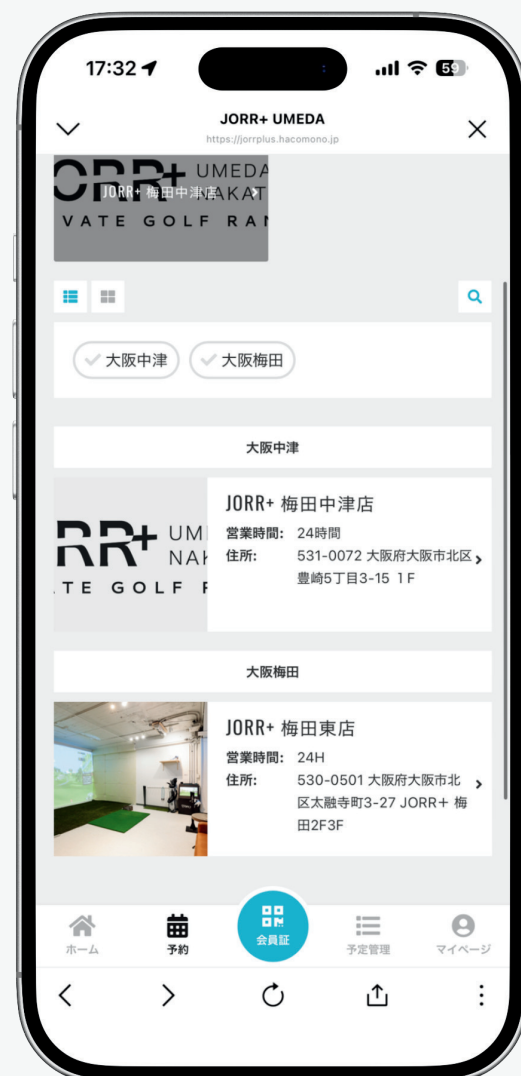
17:32

59

JORR+ UMEDA
https://jorrplus.hacomono.jp

ORR+ UMEDA NAKAT
JORR+ 梅田中津店
VATE GOLF RAN

大阪中津 大阪梅田

大阪中津

RR+ UMI NAK
TE GOLF F

JORR+ 梅田中津店
営業時間: 24時間
住所: 531-0072 大阪府大阪市北区豊崎5丁目3-15 1F

大阪梅田

JORR+ 梅田東店
営業時間: 24H
住所: 530-0501 大阪府大阪市北区太融寺町3-27 JORR+ 梅田2F3F

ホーム
予約
会員証
予定管理
マイページ